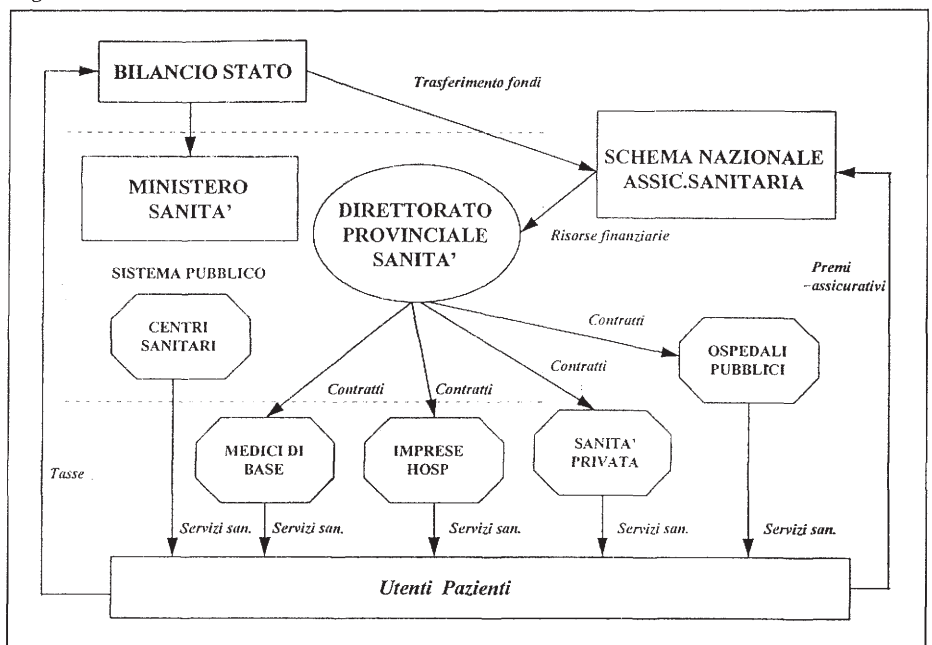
BILANCIO STATO

Trasferimento fondi

MINISTERO SANITA'

SCHEMA NAZIONALE ASSIC.SANITARIA

DIRETTORATO PROVINCIALE SANITA'

Risorse finanziarie

SISTEMA PUBBLICO

Premi assicurativi

CENTRI SANITARI

Contratti

OSPEDALI PUBBLICI

Contratti

Contratti

Contratti

MEDICI DI BASE

IMPRESE HOSP

SANITA' PRIVATA

Tasse

Servizi san.

Servizi san.

Servizi san.

Servizi san.

Servizi san.

Utenti Pazienti